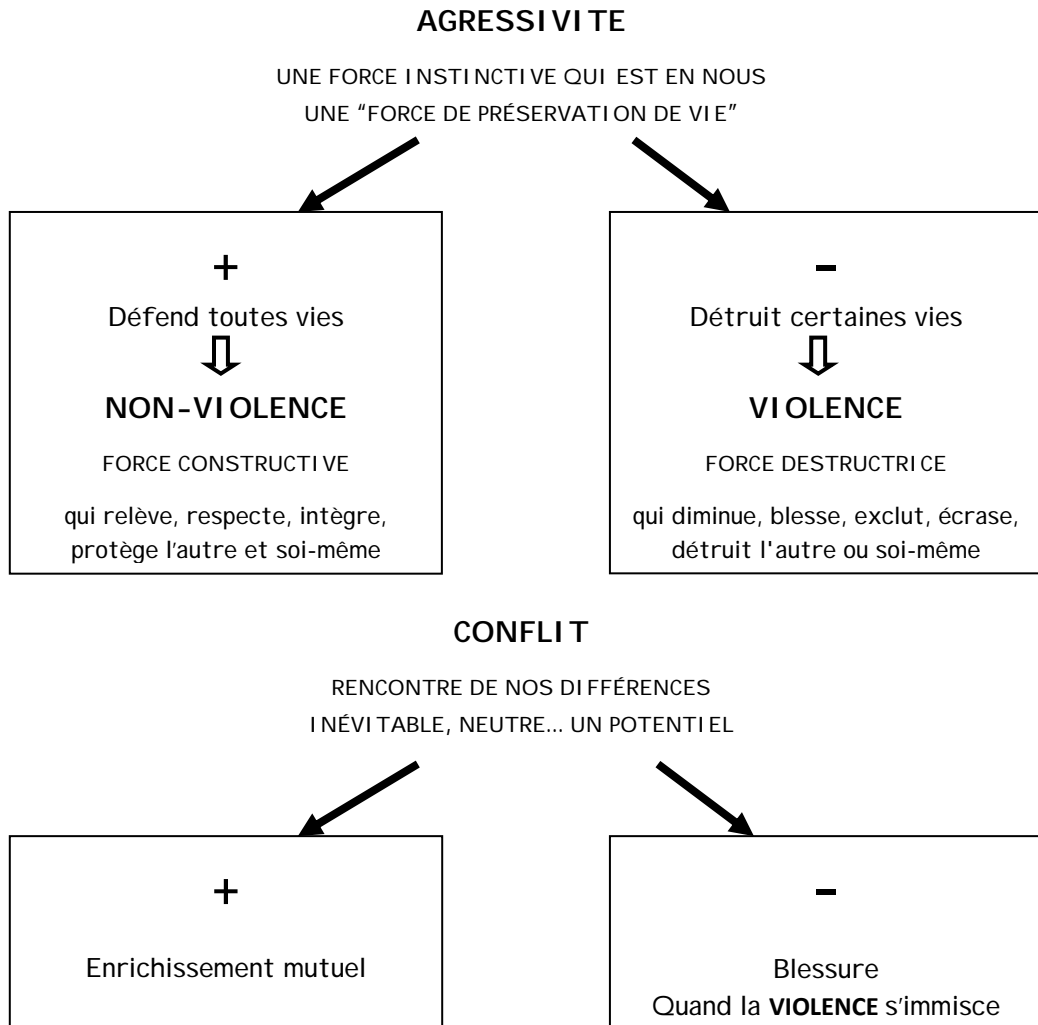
AGRESSIVITE

UNE FORCE INSTINCTIVE QUI EST EN NOUS
UNE "FORCE DE PRÉSERVATION DE VIE"

+
Défend toutes vies
NON-VIOLENCE
FORCE CONSTRUCTIVE
qui relève, respecte, intègre, protège l'autre et soi-même

-
Détruit certaines vies
VIOLENCE
FORCE DESTRUCTRICE
qui diminue, blesse, exclut, écrase, détruit l'autre ou soi-même

CONFLIT

RENCONTRE DE NOS DIFFÉRENCES
INÉVITABLE, NEUTRE… UN POTENTIEL

+
Enrichissement mutuel

-
Blessure
Quand la **VIOLENCE** s'immisce